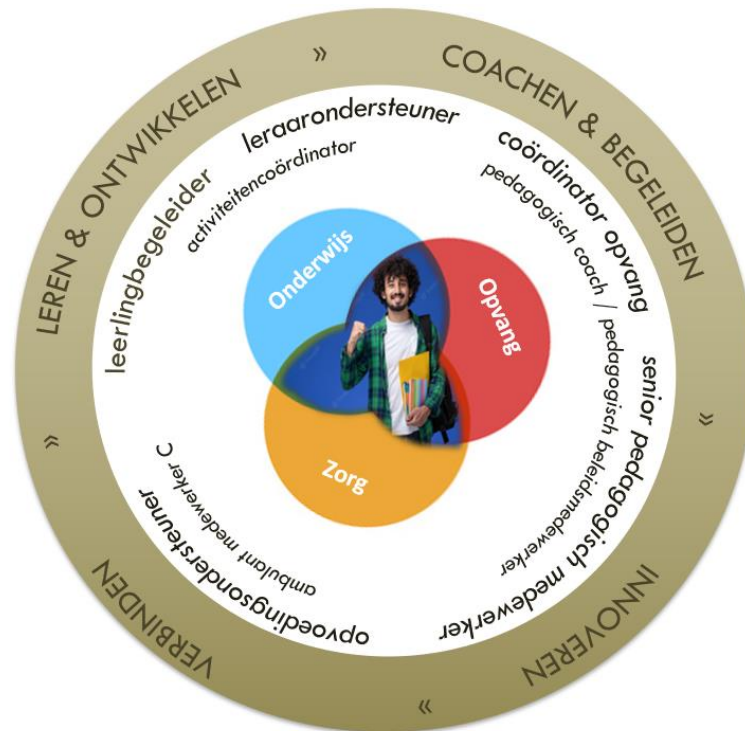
LEREN & ONTWIKKELEN » COACHEN & BEGELEIDEN » INNOVEREN « VERBINDEN «

leraarondersteuner
activiteitencoördinator
leerlingbegeleider
coördinator opvang
pedagogisch coach / pedagogisch beleidsmedewerker
senior pedagogisch medewerker
opvoedingsondersteuner
ambulant medewerker C

Onderwijs
Opvang
Zorg